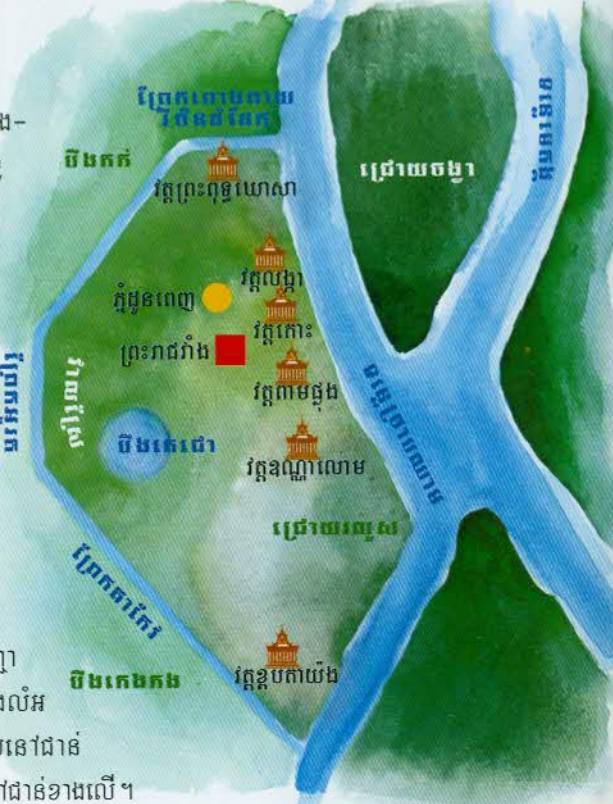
ព្រែកតោបតាយ វិថីនធីកែក

បឹងតត់

វត្តព្រះពុទ្ធឃោសា

ជ្រោយចង្វា

ទន្លេសាប

វត្តលង្កា

ភ្នំដូនពេញ

វត្តកោះ

ព្រះរាជវាំង

ទន្លេមេគង្គ

វត្តពាមផ្លុង

បឹងតេជោ

វត្តឧណ្ណាលោម

ជ្រោយអញ្ចាញ

ព្រែកតាកែវ

បឹងកេងកង

វត្តខ្ពបតាយ៉ង

ង–

ញ្ញា

ងលំអ

នៅជាន់

ជាន់ខាងលើ ។